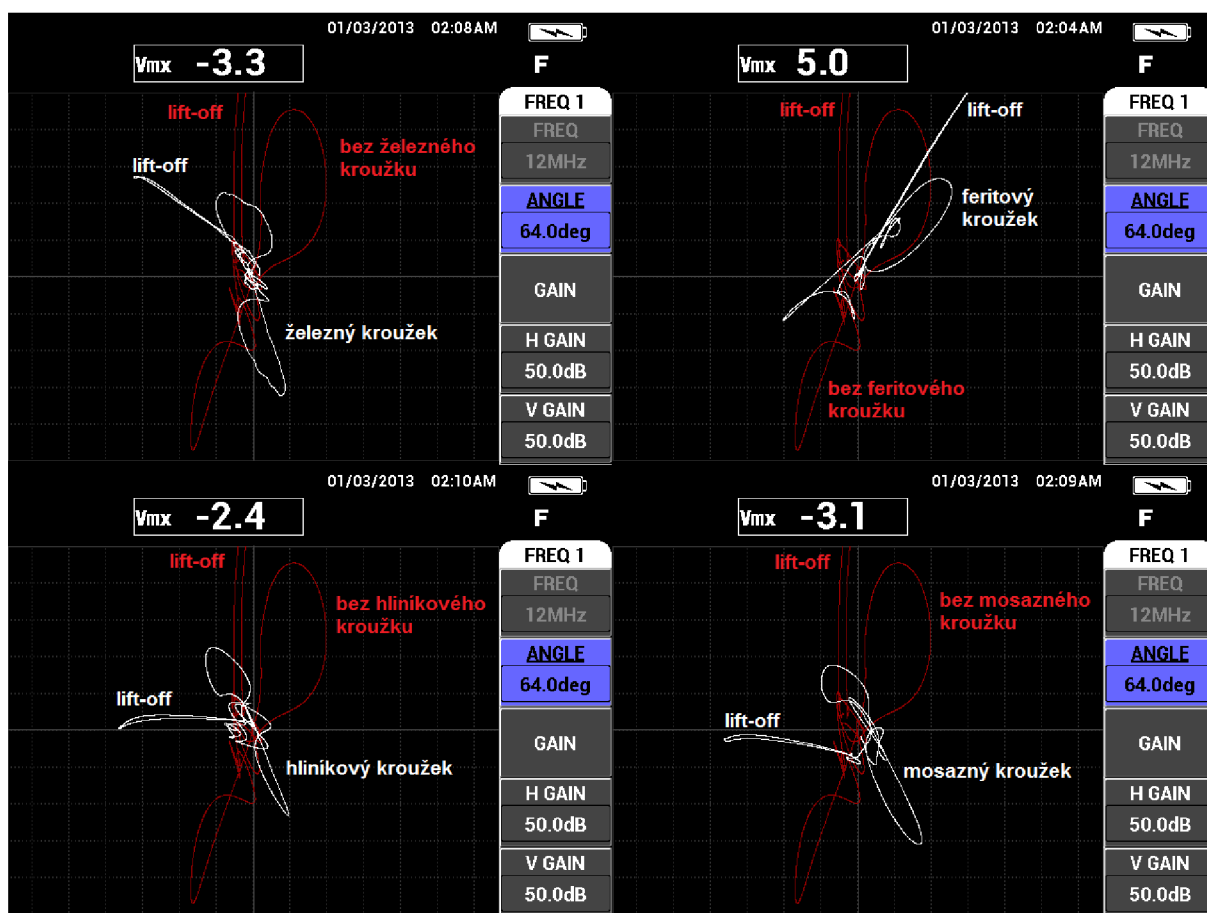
01/03/2013 02:08AM

Vmx -3.3

F

lift-off

bez železného kroužku

lift-off

železný kroužek

FREQ 1
FREQ
12MHz
ANGLE
64.0deg
GAIN
H GAIN
50.0dB
V GAIN
50.0dB

01/03/2013 02:04AM

Vmx 5.0

F

lift-off

lift-off

feritový kroužek

bez feritového kroužku

FREQ 1
FREQ
12MHz
ANGLE
64.0deg
GAIN
H GAIN
50.0dB
V GAIN
50.0dB

01/03/2013 02:10AM

Vmx -2.4

F

lift-off

bez hliníkového kroužku

lift-off

hliníkový kroužek

FREQ 1
FREQ
12MHz
ANGLE
64.0deg
GAIN
H GAIN
50.0dB
V GAIN
50.0dB

01/03/2013 02:09AM

Vmx -3.1

F

lift-off

bez mosazného kroužku

lift-off

mosazný kroužek

FREQ 1
FREQ
12MHz
ANGLE
64.0deg
GAIN
H GAIN
50.0dB
V GAIN
50.0dB